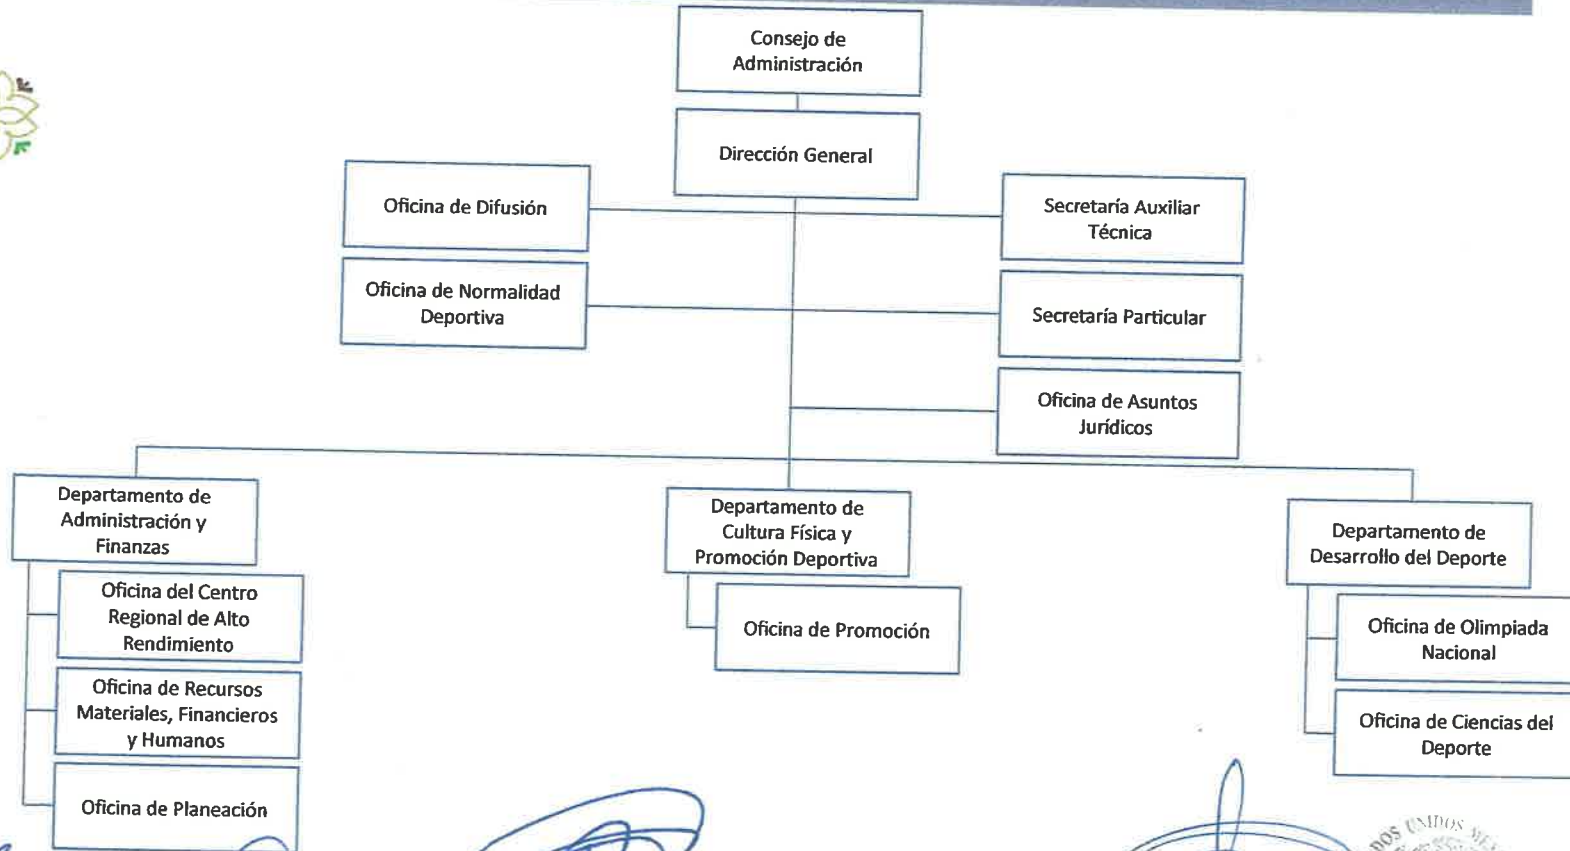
Consejo de Administración

Dirección General

Oficina de Difusión

Secretaría Auxiliar Técnica

Oficina de Normalidad Deportiva

Secretaría Particular

Oficina de Asuntos Jurídicos

Departamento de Administración y Finanzas

Oficina del Centro Regional de Alto Rendimiento

Oficina de Recursos Materiales, Financieros y Humanos

Oficina de Planeación

Departamento de Cultura Física y Promoción Deportiva

Oficina de Promoción

Departamento de Desarrollo del Deporte

Oficina de Olimpiada Nacional

Oficina de Ciencias del Deporte

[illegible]